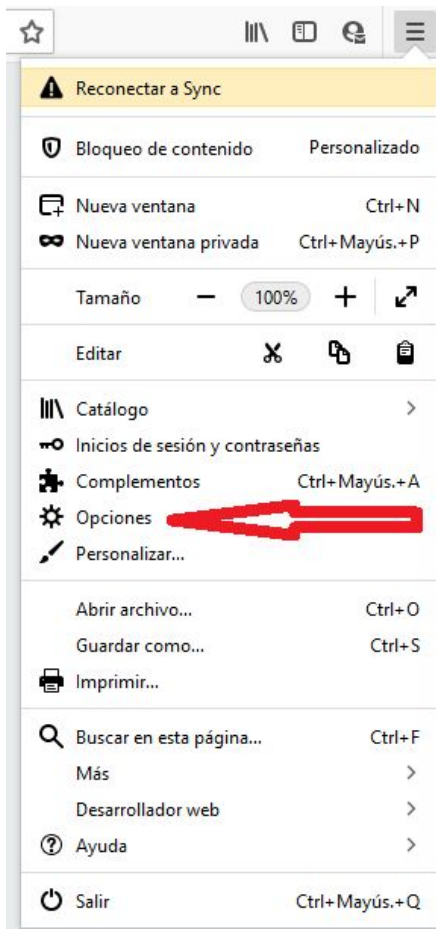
Reconectar a Sync

Bloqueo de contenido Personalizado

Nueva ventana Ctrl+N
Nueva ventana privada Ctrl+Mayús.+P

Tamaño − 100% + 

Editar

Catálogo >
Inicios de sesión y contraseñas
Complementos Ctrl+Mayús.+A
Opciones
Personalizar...

Abrir archivo... Ctrl+O
Guardar como... Ctrl+S
Imprimir...

Buscar en esta página... Ctrl+F
Más >
Desarrollador web >
Ayuda >

Salir Ctrl+Mayús.+Q